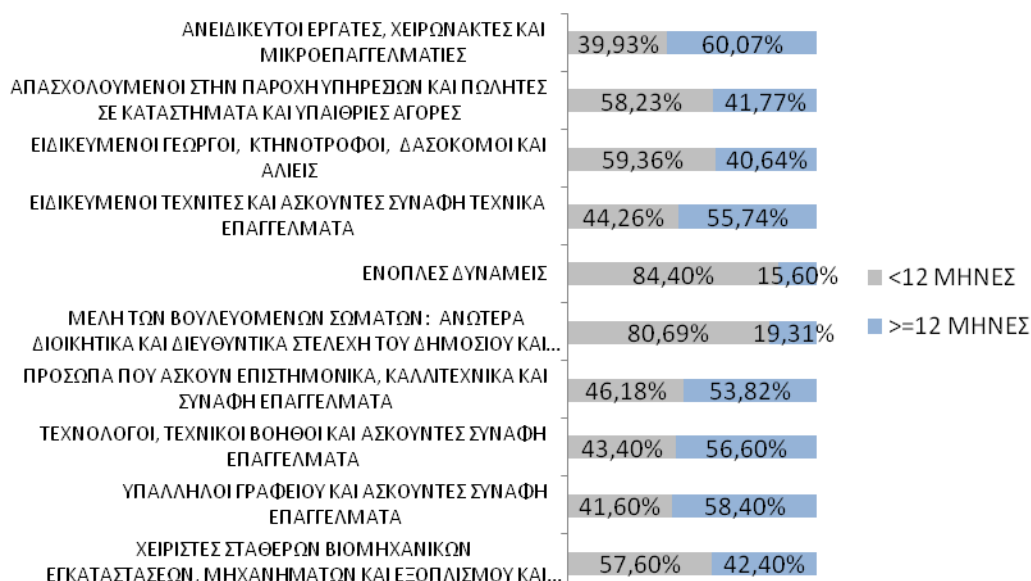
ΑΝΕΙΔΙΚΕΥΤΟΙ ΕΡΓΑΤΕΣ, ΧΕΙΡΩΝΑΚΤΕΣ ΚΑΙ ΜΙΚΡΟΕΠΑΓΓΕΛΜΑΤΙΕΣ 39,93% 60,07%

ΑΠΑΣΧΟΛΟΥΜΕΝΟΙ ΣΤΗΝ ΠΑΡΟΧΗ ΥΠΗΡΕΣΙΩΝ ΚΑΙ ΠΩΛΗΤΕΣ ΣΕ ΚΑΤΑΣΤΗΜΑΤΑ ΚΑΙ ΥΠΑΙΘΡΙΕΣ ΑΓΟΡΕΣ 58,23% 41,77%

ΕΙΔΙΚΕΥΜΕΝΟΙ ΓΕΩΡΓΟΙ, ΚΤΗΝΟΤΡΟΦΟΙ, ΔΑΣΟΚΟΜΟΙ ΚΑΙ ΑΛΙΕΙΣ 59,36% 40,64%

ΕΙΔΙΚΕΥΜΕΝΟΙ ΤΕΧΝΙΤΕΣ ΚΑΙ ΑΣΚΟΥΝΤΕΣ ΣΥΝΑΦΗ ΤΕΧΝΙΚΑ ΕΠΑΓΓΕΛΜΑΤΑ 44,26% 55,74%

ΕΝΟΠΛΕΣ ΔΥΝΑΜΕΙΣ 84,40% 15,60%

ΜΕΛΗ ΤΩΝ ΒΟΥΛΕΥΟΜΕΝΩΝ ΣΩΜΑΤΩΝ: ΑΝΩΤΕΡΑ ΔΙΟΙΚΗΤΙΚΑ ΚΑΙ ΔΙΕΥΘΥΝΤΙΚΑ ΣΤΕΛΕΧΗ ΤΟΥ ΔΗΜΟΣΙΟΥ ΚΑΙ... 80,69% 19,31%

ΠΡΟΣΩΠΑ ΠΟΥ ΑΣΚΟΥΝ ΕΠΙΣΤΗΜΟΝΙΚΑ, ΚΑΛΛΙΤΕΧΝΙΚΑ ΚΑΙ ΣΥΝΑΦΗ ΕΠΑΓΓΕΛΜΑΤΑ 46,18% 53,82%

ΤΕΧΝΟΛΟΓΟΙ, ΤΕΧΝΙΚΟΙ ΒΟΗΘΟΙ ΚΑΙ ΑΣΚΟΥΝΤΕΣ ΣΥΝΑΦΗ ΕΠΑΓΓΕΛΜΑΤΑ 43,40% 56,60%

ΥΠΑΛΛΗΛΟΙ ΓΡΑΦΕΙΟΥ ΚΑΙ ΑΣΚΟΥΝΤΕΣ ΣΥΝΑΦΗ ΕΠΑΓΓΕΛΜΑΤΑ 41,60% 58,40%

ΧΕΙΡΙΣΤΕΣ ΣΤΑΘΕΡΩΝ ΒΙΟΜΗΧΑΝΙΚΩΝ ΕΓΚΑΤΑΣΤΑΣΕΩΝ, ΜΗΧΑΝΗΜΑΤΩΝ ΚΑΙ ΕΞΟΠΛΙΣΜΟΥ ΚΑΙ... 57,60% 42,40%

<12 ΜΗΝΕΣ
>=12 ΜΗΝΕΣ